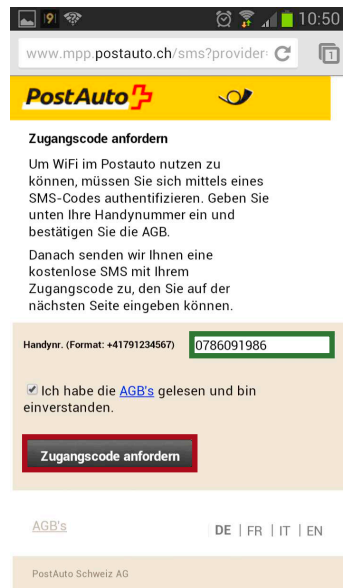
9 10:50

www.mpp.postauto.ch/sms?provider

1

PostAuto

Zugangscode anfordern

Um WiFi im Postauto nutzen zu können, müssen Sie sich mittels eines SMS-Codes authentifizieren. Geben Sie unten Ihre Handynummer ein und bestätigen Sie die AGB.

Danach senden wir Ihnen eine kostenlose SMS mit Ihrem Zugangscode zu, den Sie auf der nächsten Seite eingeben können.

Handynr. (Format: +41791234567) 0786091986

Ich habe die AGB's gelesen und bin einverstanden.

Zugangscode anfordern

AGB's

DE | FR | IT | EN

PostAuto Schweiz AG